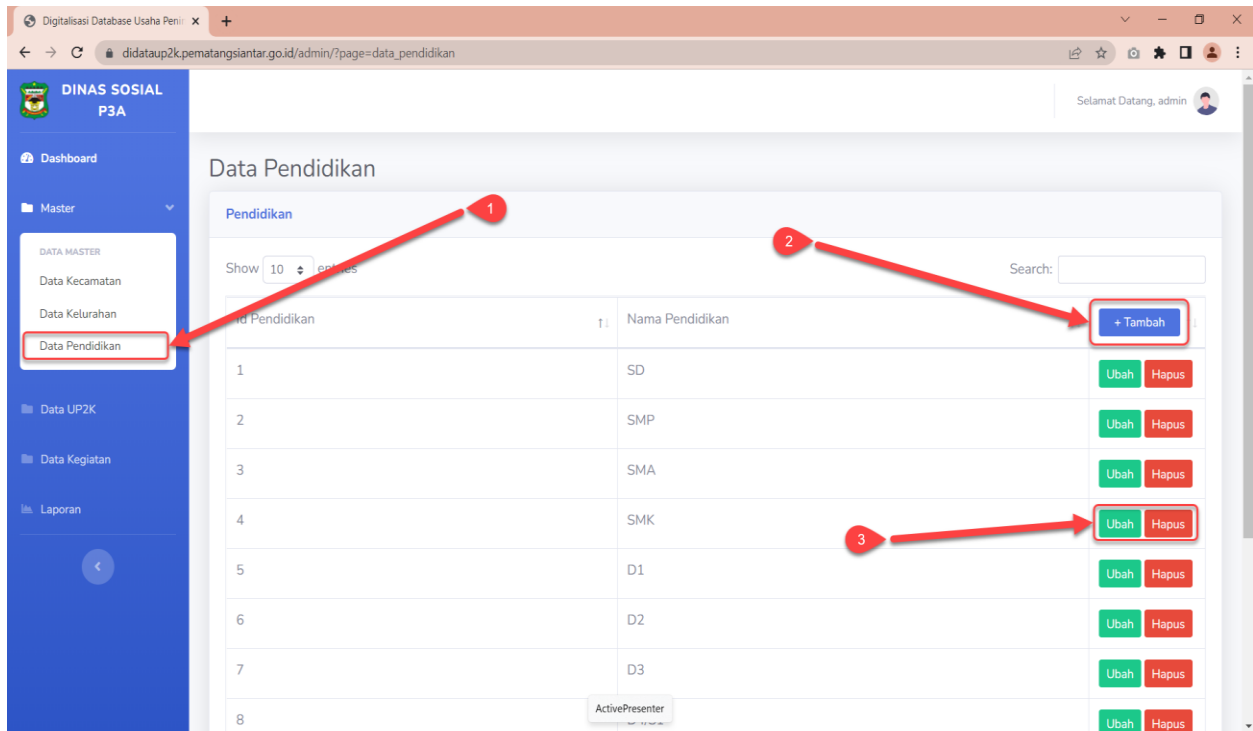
Digitalisasi Database Usaha Penin ×
+
didataup2k.pematangsiantar.go.id/admin/?page=data_pendidikan

DINAS SOSIAL P3A

Dashboard
Master
DATA MASTER
Data Kecamatan
Data Kelurahan
Data Pendidikan
Data UP2K
Data Kegiatan
Laporan

Selamat Datang, admin

Data Pendidikan

Pendidikan

1

2

Show 10 entries

Search:

| Id Pendidikan | Nama Pendidikan | + Tambah |
|---|---|---|
| 1 | SD | Ubah Hapus |
| 2 | SMP | Ubah Hapus |
| 3 | SMA | Ubah Hapus |
| 4 | SMK | Ubah Hapus |
| 5 | D1 | Ubah Hapus |
| 6 | D2 | Ubah Hapus |
| 7 | D3 | Ubah Hapus |
| 8 | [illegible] | Ubah Hapus |

3

ActivePresenter